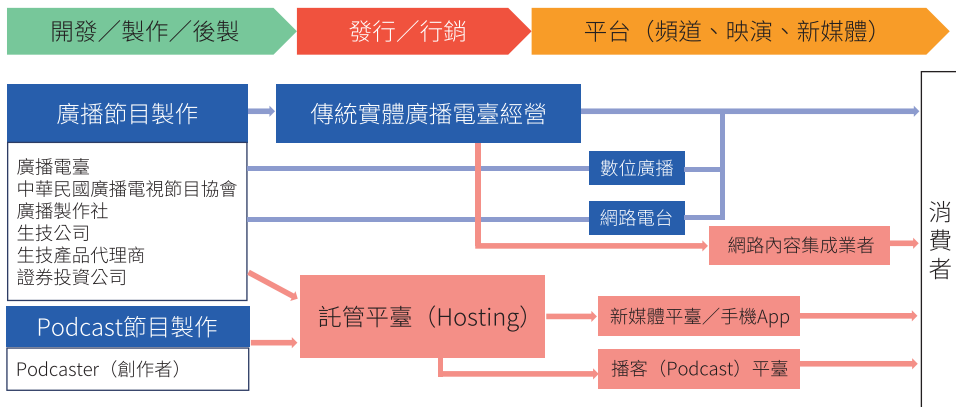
開發／製作／後製

發行／行銷

平台（頻道、映演、新媒體）

廣播節目製作

廣播電臺
中華民國廣播電視節目協會
廣播製作社
生技公司
生技產品代理商
證券投資公司

傳統實體廣播電臺經營

數位廣播

網路電台

網路內容集成業者

Podcast節目製作

Podcaster（創作者）

託管平臺（Hosting）

新媒體平臺／手機App

播客（Podcast）平臺

消費者